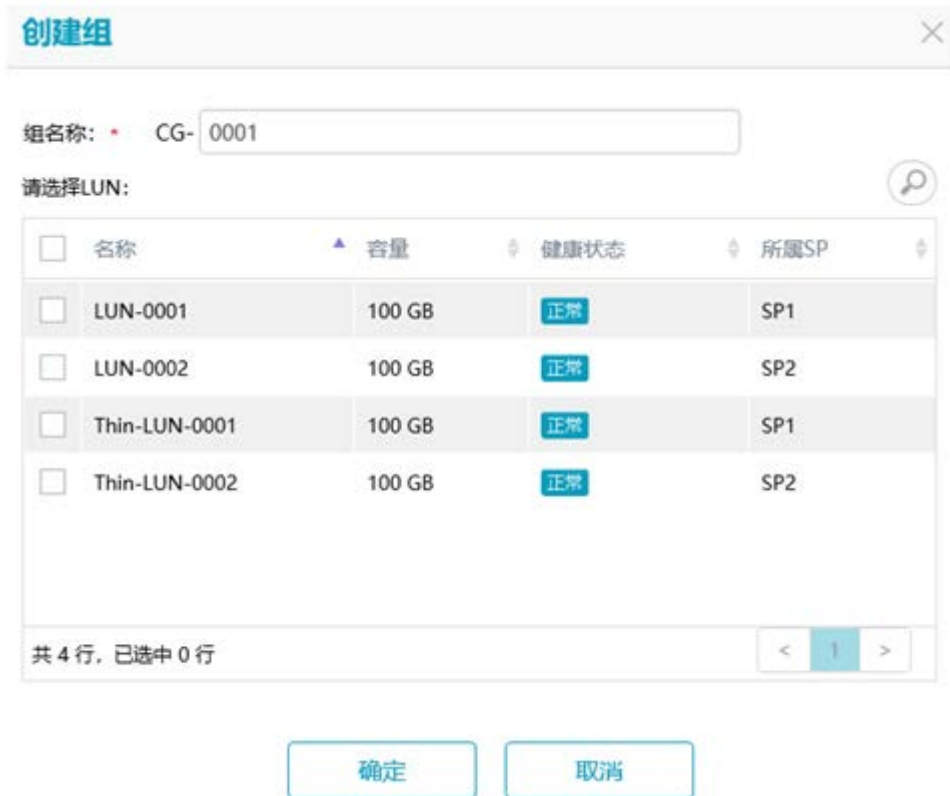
创建组

组名称： * CG- 0001

请选择LUN:

| | 名称 | 容量 | 健康状态 | 所属SP |
|---|---|---|---|---|
| | LUN-0001 | 100 GB | 正常 | SP1 |
| | LUN-0002 | 100 GB | 正常 | SP2 |
| | Thin-LUN-0001 | 100 GB | 正常 | SP1 |
| | Thin-LUN-0002 | 100 GB | 正常 | SP2 |

共 4 行，已选中 0 行

< 1 >

确定 取消